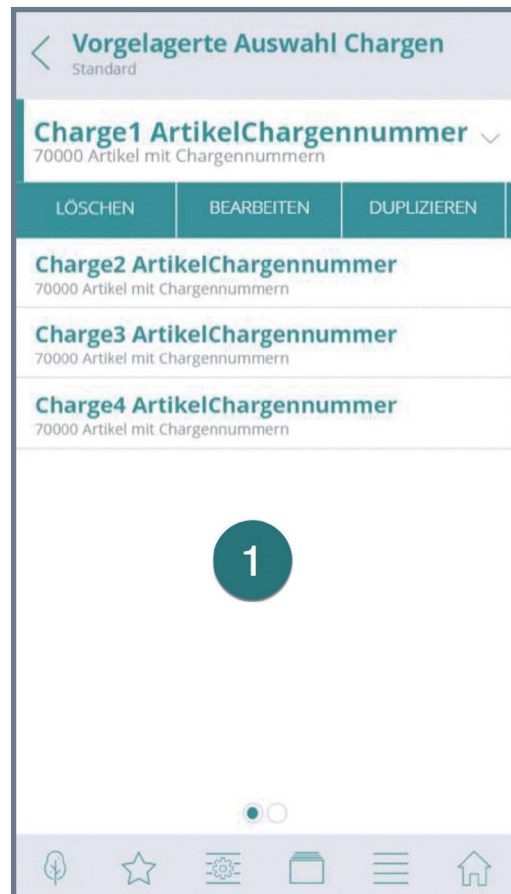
Vorgelagerte Auswahl Chargen
Standard

Charge1 ArtikelChargennummer
70000 Artikel mit Chargennummern

LÖSCHEN | BEARBEITEN | DUPLIZIEREN

Charge2 ArtikelChargennummer
70000 Artikel mit Chargennummern

Charge3 ArtikelChargennummer
70000 Artikel mit Chargennummern

Charge4 ArtikelChargennummer
70000 Artikel mit Chargennummern

1